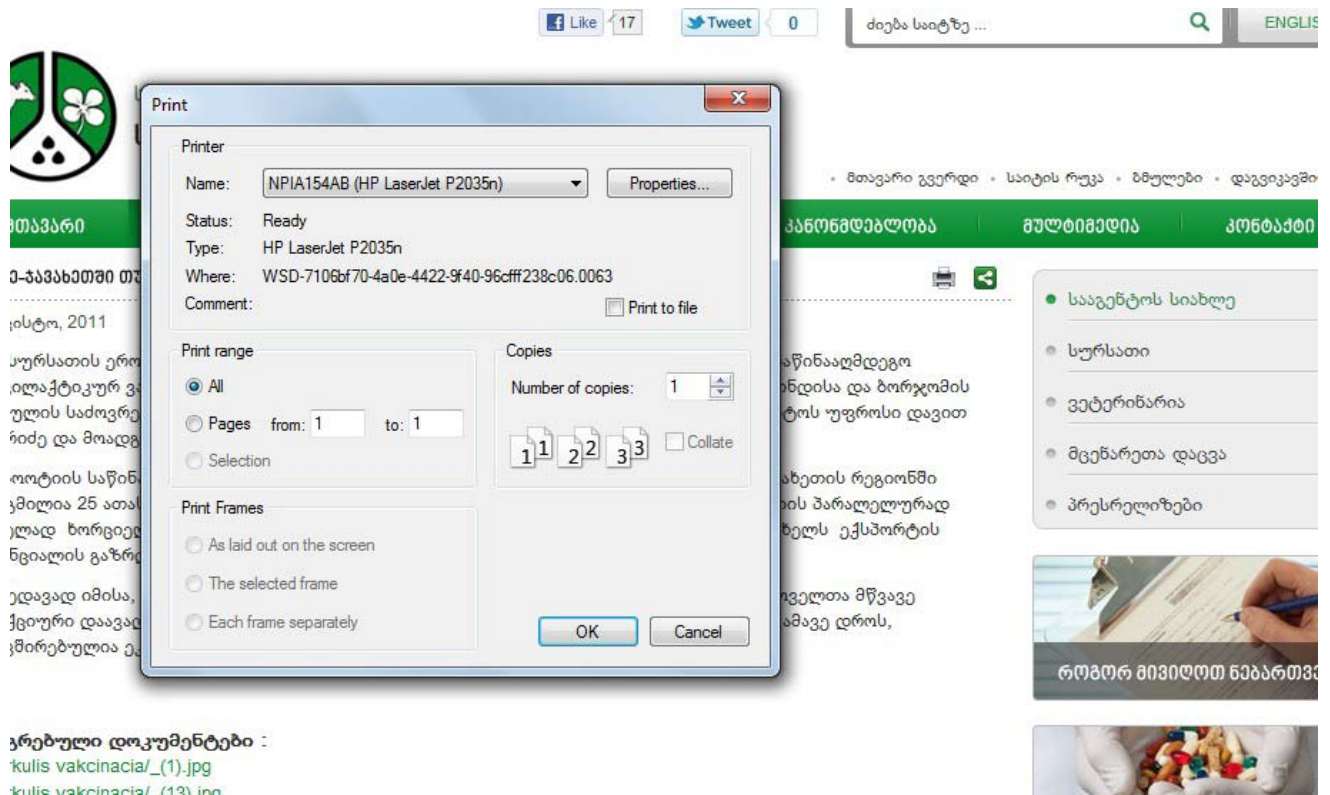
Like 17 Tweet 0 ძიება საიტზე ... ENGLIS

Print

Printer
Name: NPIA154AB (HP LaserJet P2035n) Properties...
Status: Ready
Type: HP LaserJet P2035n
Where: WSD-7106bf70-4a0e-4422-9f40-96cfff238c06.0063
Comment:
Print to file

Print range
All
Pages from: 1 to: 1
Selection

Copies
Number of copies: 1
Collate

Print Frames
As laid out on the screen
The selected frame
Each frame separately

OK Cancel

• მთავარი გვერდი • საიტის რუკა • ბმულები • დაგვიკავში

მთავარი კანონმდებლობა მულტიმედია კონტაქტი

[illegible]-ჯავახეთში თ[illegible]

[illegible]ისტო, 2011

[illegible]სურსათის ერო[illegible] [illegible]საწინააღმდეგო
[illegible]ილაქტიკურ ვ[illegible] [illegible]ნდისა და ბორჯომის
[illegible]ულის სამთვრ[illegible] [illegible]ტოს უფროსი დავით
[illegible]იძე და მოადგ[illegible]

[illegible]ოოტიის საწინ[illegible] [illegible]ახეთის რეგიონში
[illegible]ამილია 25 ათა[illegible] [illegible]ის პარალელურად
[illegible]ლად ხორციე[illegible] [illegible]ხელს ექსპორტის
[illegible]ნციალის გაზრ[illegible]

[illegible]ედავად იმისა, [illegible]ველთა მწვავე
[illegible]ქციური დაავა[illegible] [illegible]ამავე დროს,
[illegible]ვშირებულია ე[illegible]

● სააგენტოს სიახლე
● სურსათი
● ვეტერინარია
● მცენარეთა დაცვა
● პრესრელიზები

როგორ მივიღოთ ნებართვ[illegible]

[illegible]ვრებული დოკუმენტები :
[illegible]kulis vakcinacia/_(1).jpg
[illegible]kulis vakcinacia/_(13).jpg